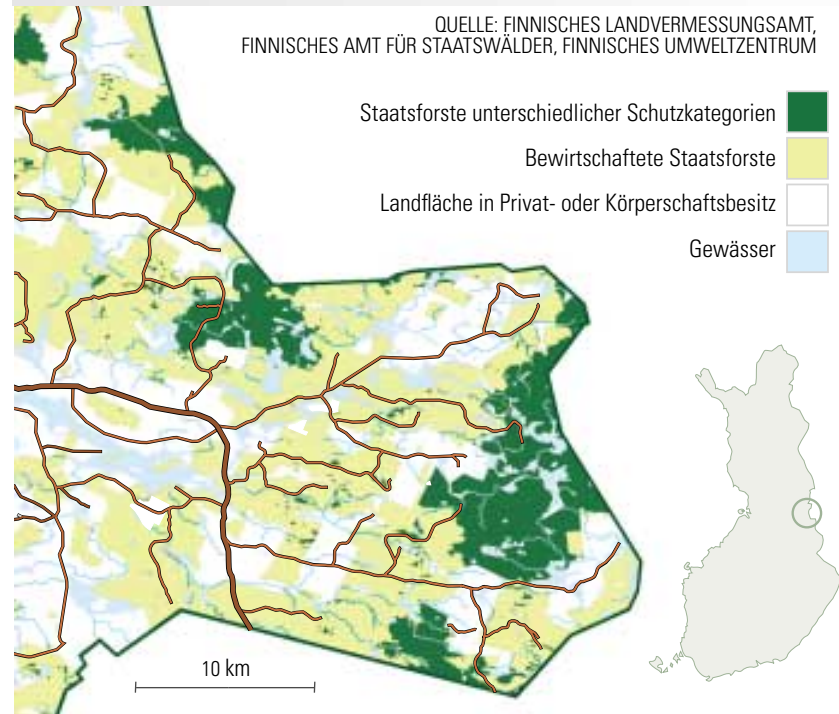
QUELLE: FINNISCHES LANDVERMESSUNGSAMT, FINNISCHES AMT FÜR STAATSWÄLDER, FINNISCHES UMWELTZENTRUM

Staatsforste unterschiedlicher Schutzkategorien

Bewirtschaftete Staatsforste

Landfläche in Privat- oder Körperschaftsbesitz

Gewässer

10 km